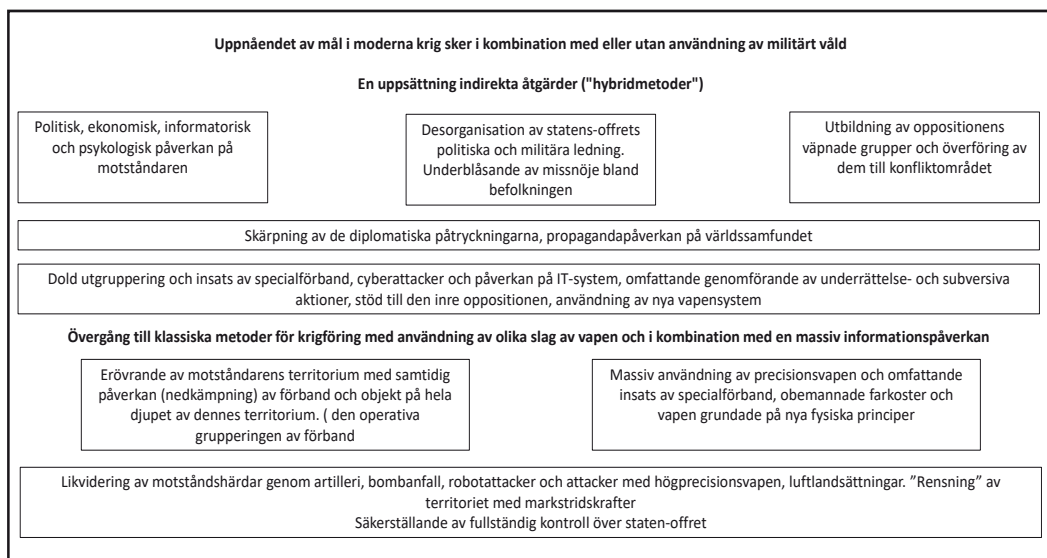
Uppnåendet av mål i moderna krig sker i kombination med eller utan användning av militärt våld

En uppsättning indirekta åtgärder ("hybridmetoder")

Politisk, ekonomisk, informatorisk och psykologisk påverkan på motståndaren

Desorganisation av statens-offrets politiska och militära ledning. Underblåsande av missnöje bland befolkningen

Utbildning av oppositionens väpnade grupper och överföring av dem till konfliktområdet

Skärpning av de diplomatiska påtryckningarna, propagandapåverkan på världssamfundet

Dold utgruppering och insats av specialförband, cyberattacker och påverkan på IT-system, omfattande genomförande av underrättelse- och subversiva aktioner, stöd till den inre oppositionen, användning av nya vapensystem

Övergång till klassiska metoder för krigföring med användning av olika slag av vapen och i kombination med en massiv informationspåverkan

Erövrande av motståndarens territorium med samtidig påverkan (nedkämpning) av förband och objekt på hela djupet av dennes territorium. ( den operativa grupperingen av förband

Massiv användning av precisionsvapen och omfattande insats av specialförband, obemannade farkoster och vapen grundade på nya fysiska principer

Likvidering av motståndshärdar genom artilleri, bombanfall, robotattacker och attacker med högprecisionsvapen, luftlandsättningar. ”Rensning” av territoriet med markstridskrafter
Säkerställande av fullständig kontroll över staten-offret